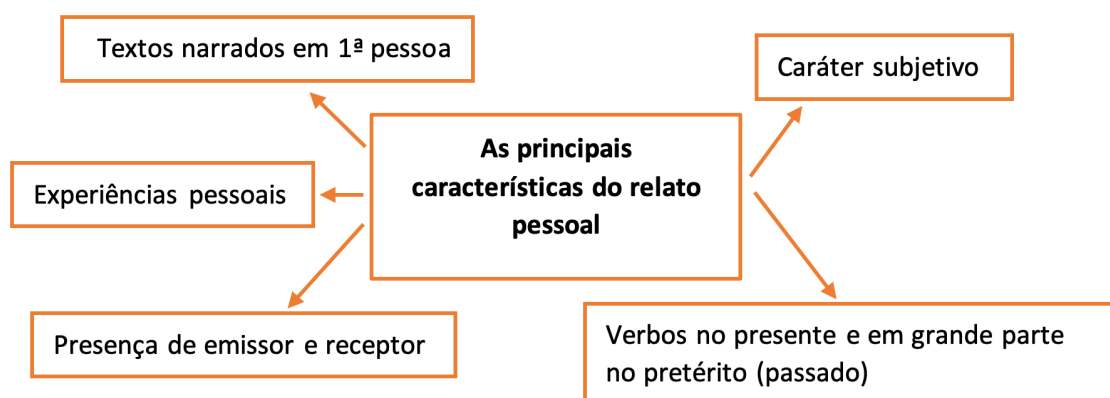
Textos narrados em 1ª pessoa

Caráter subjetivo

**As principais características do relato pessoal**

Experiências pessoais

Presença de emissor e receptor

Verbos no presente e em grande parte no pretérito (passado)